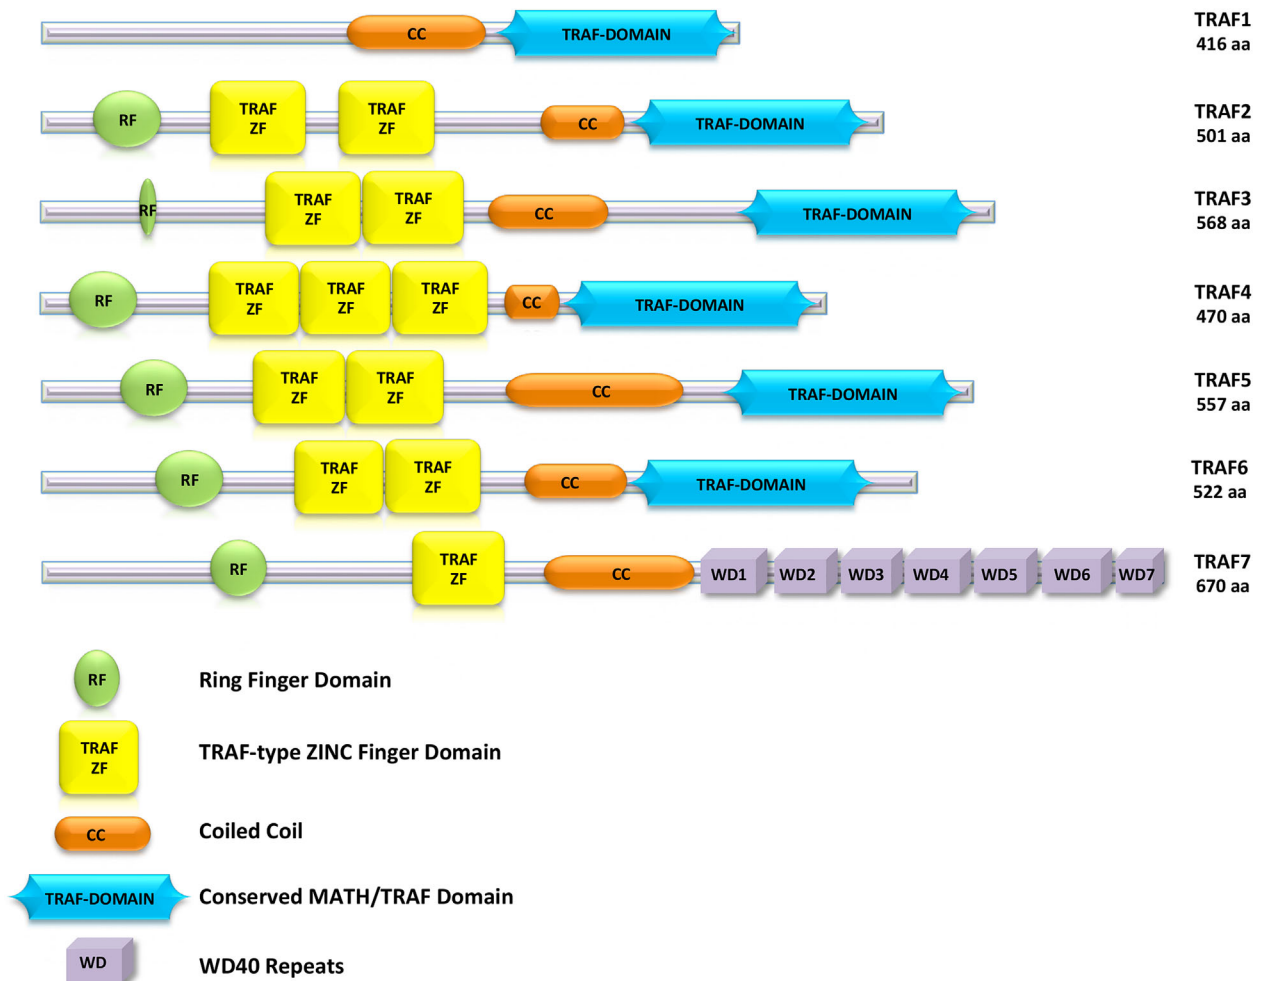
CC TRAF-DOMAIN TRAF1 416 aa

RF TRAF ZF TRAF ZF CC TRAF-DOMAIN TRAF2 501 aa

RF TRAF ZF TRAF ZF CC TRAF-DOMAIN TRAF3 568 aa

RF TRAF ZF TRAF ZF TRAF ZF CC TRAF-DOMAIN TRAF4 470 aa

RF TRAF ZF TRAF ZF CC TRAF-DOMAIN TRAF5 557 aa

RF TRAF ZF TRAF ZF CC TRAF-DOMAIN TRAF6 522 aa

RF TRAF ZF CC WD1 WD2 WD3 WD4 WD5 WD6 WD7 TRAF7 670 aa

RF Ring Finger Domain

TRAF ZF TRAF-type ZINC Finger Domain

CC Coiled Coil

TRAF-DOMAIN Conserved MATH/TRAF Domain

WD WD40 Repeats